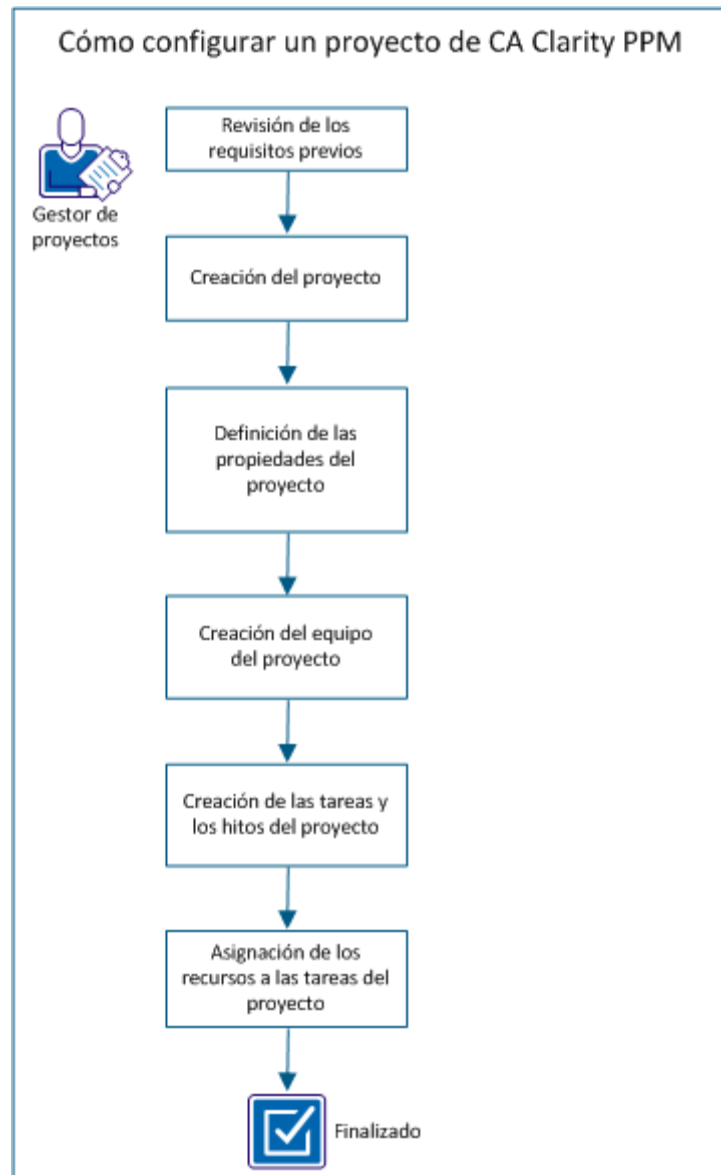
Cómo configurar un proyecto de CA Clarity PPM

Gestor de proyectos

Revisión de los requisitos previos

Creación del proyecto

Definición de las propiedades del proyecto

Creación del equipo del proyecto

Creación de las tareas y los hitos del proyecto

Asignación de los recursos a las tareas del proyecto

Finalizado